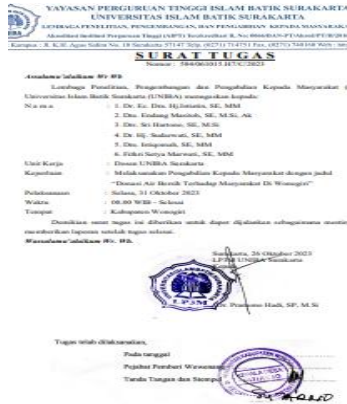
YAYASAN PERGURUAN TINGGI ISLAM BATIK SURAKARTA
UNIVERSITAS ISLAM BATIK SURAKARTA
LEMBAGA PENELITIAN, PENGEMBANGAN, DAN PENGABDIAN KEPADA MASYARAKAT
Akreditasi Institusi Perguruan Tinggi (APT) Terakreditasi B, No: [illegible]
Kampus : Jl. K.H. Agus Salim No. 10 Surakarta 57147 Telp. (0271) 714751 Fax. (0271) 740160 Web : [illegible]

SURAT TUGAS
Nomor : 584/06/2015.07/C/2023

Assalamu'alaikum Wr. Wb.

Lembaga Penelitian, Pengembangan dan Pengabdian Kepada Masyarakat (LPPM) Universitas Islam Batik Surakarta (UNIBA) menugaskan kepada:

| | | |
|---|---|---|
| Nama | : | 1. Dr. Ec. Drs. Hj.Istiatin, SE, MM |
| | | 2. Drs. Endang Masitoh, SE, M.Si, Ak |
| | | 3. Drs. Sri Hartono, SE, M.Si |
| | | 4. Dr. Hj. Suharwati, SE, MM |
| | | 5. Drs. Istiqomah, SE, MM |
| | | 6. Fifiet Setya Marwani, SE, MM |
| Unit Kerja | : | Dosen UNIBA Surakarta |
| Keperluan | : | Melaksanakan Pengabdian Kepada Masyarakat dengan judul "Donasi Air Bersih Terhadap Masyarakat Di Wonogiri" |
| Pelaksanaan | : | Selasa, 31 Oktober 2023 |
| Waktu | : | 08.00 WIB - Selesai |
| Tempat | : | Kabupaten Wonogiri |

Demikian surat tugas ini diberikan untuk dapat dijalankan sebagaimana mestinya dan memberikan laporan setelah tugas selesai.

Wassalamu'alaikum Wr. Wb.

Surakarta, 26 Oktober 2023
LPPM UNIBA Surakarta
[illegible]
LPPM
Dr. Prasetyo Hadi, SP, M.Si

Tugas telah dilaksanakan,
Pada tanggal
Pejabat Pemberi Wewenang
Tanda Tangan dan Stempel
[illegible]